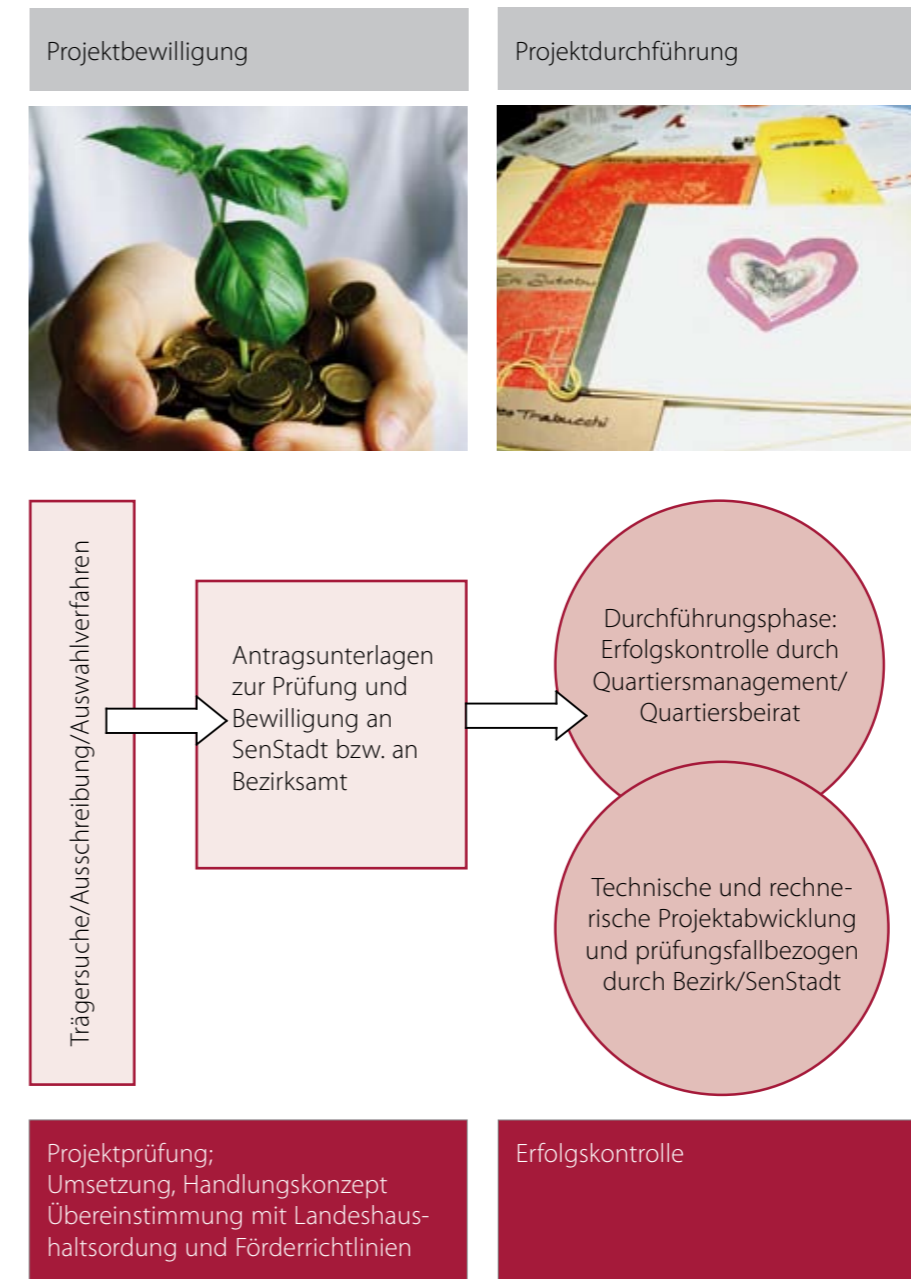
Projektbewilligung

Projektdurchführung

Trägersuche/Ausschreibung/Auswahlverfahren

Antragsunterlagen zur Prüfung und Bewilligung an SenStadt bzw. an Bezirksamt

Durchführungsphase: Erfolgskontrolle durch Quartiersmanagement/ Quartiersbeirat

Technische und rechnerische Projektabwicklung und prüfungsfallbezogen durch Bezirk/SenStadt

Projektprüfung;
Umsetzung, Handlungskonzept
Übereinstimmung mit Landeshaushaltsordung und Förderrichtlinien

Erfolgskontrolle